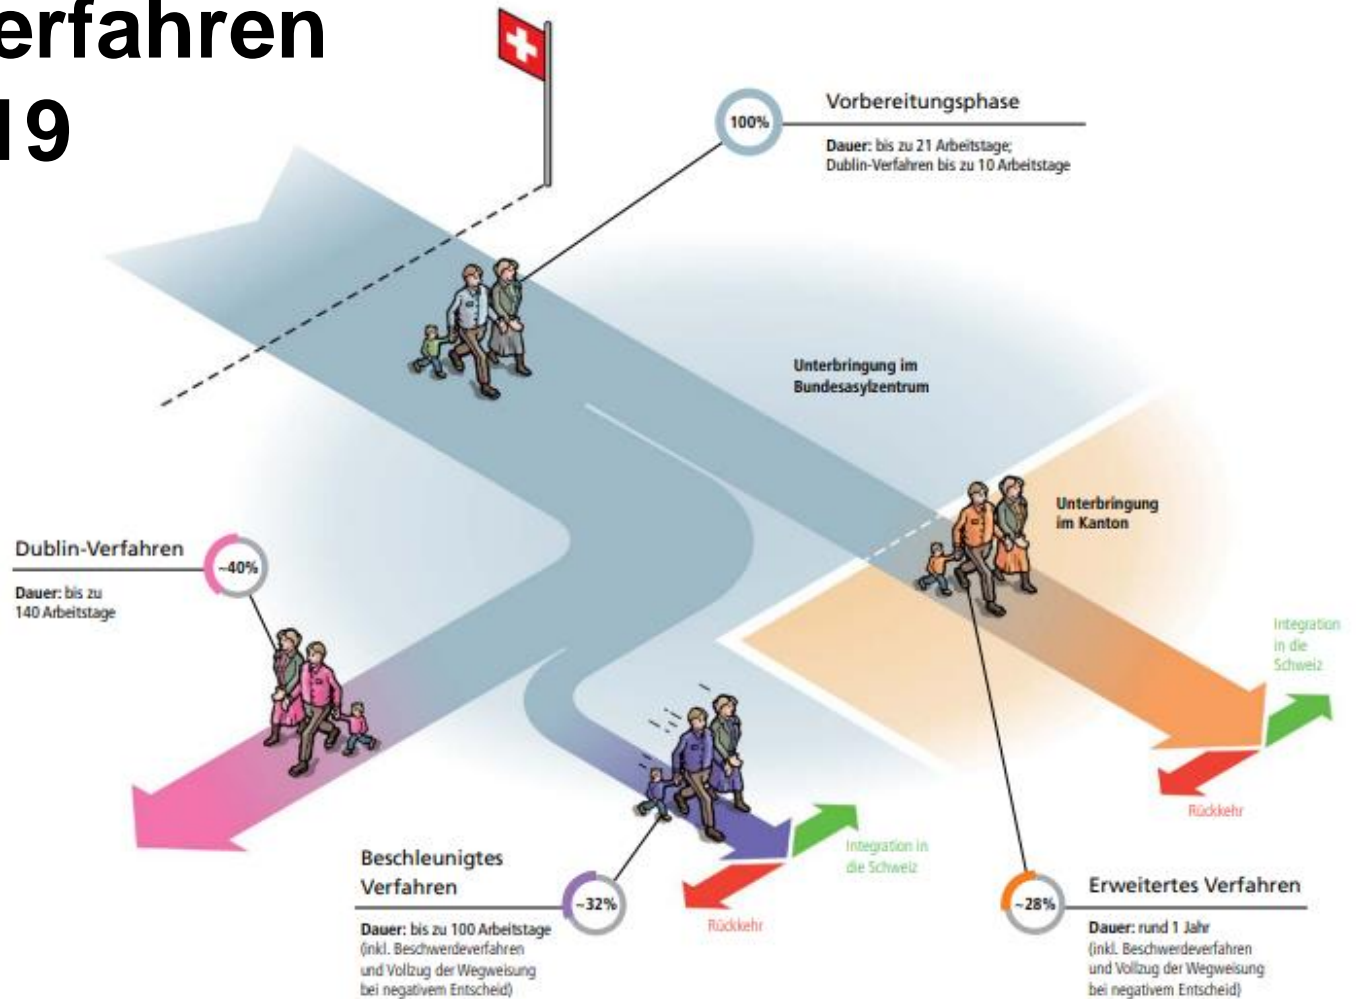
erfahren
19

100%

Vorbereitungsphase

Dauer: bis zu 21 Arbeitstage; Dublin-Verfahren bis zu 10 Arbeitstage

Unterbringung im Bundesasylzentrum

Unterbringung im Kanton

Dublin-Verfahren

~40%

Dauer: bis zu 140 Arbeitstage

Integration in die Schweiz

Rückkehr

Integration in die Schweiz

Rückkehr

Beschleunigtes Verfahren

~32%

Dauer: bis zu 100 Arbeitstage (inkl. Beschwerdeverfahren und Vollzug der Wegweisung bei negativem Entscheid)

~28%

Erweitertes Verfahren

Dauer: rund 1 Jahr (inkl. Beschwerdeverfahren und Vollzug der Wegweisung bei negativem Entscheid)